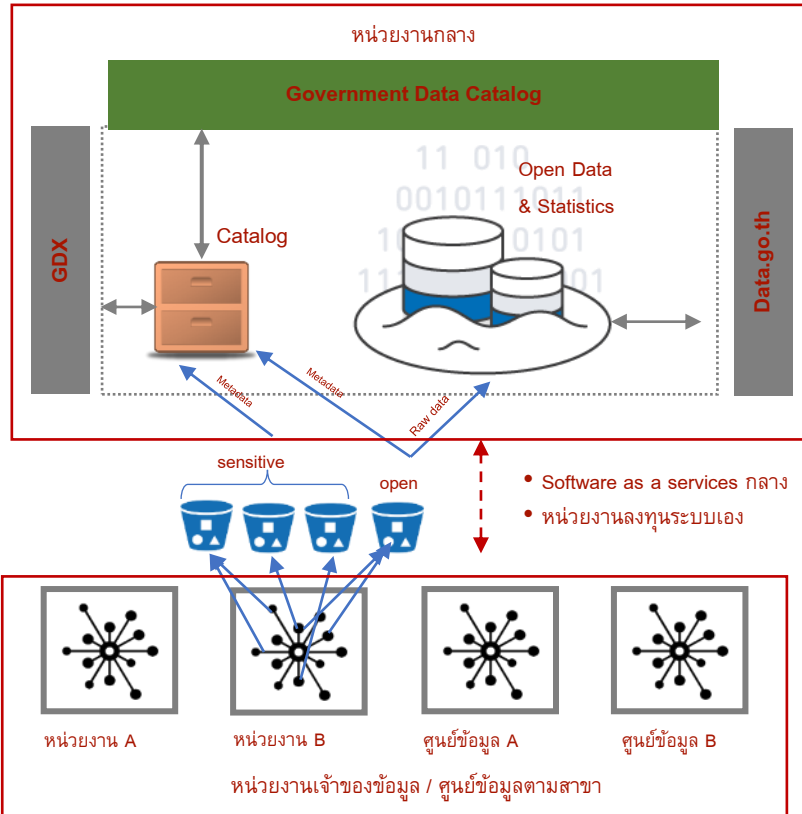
หน่วยงานกลาง

Government Data Catalog

GDX

Catalog

Open Data & Statistics

Data.go.th

Metadata

Metadata

Raw data

sensitive

open

• Software as a services กลาง
• หน่วยงานลงทุนระบบเอง

หน่วยงาน A

หน่วยงาน B

ศูนย์ข้อมูล A

ศูนย์ข้อมูล B

หน่วยงานเจ้าของข้อมูล / ศูนย์ข้อมูลตามสาขา